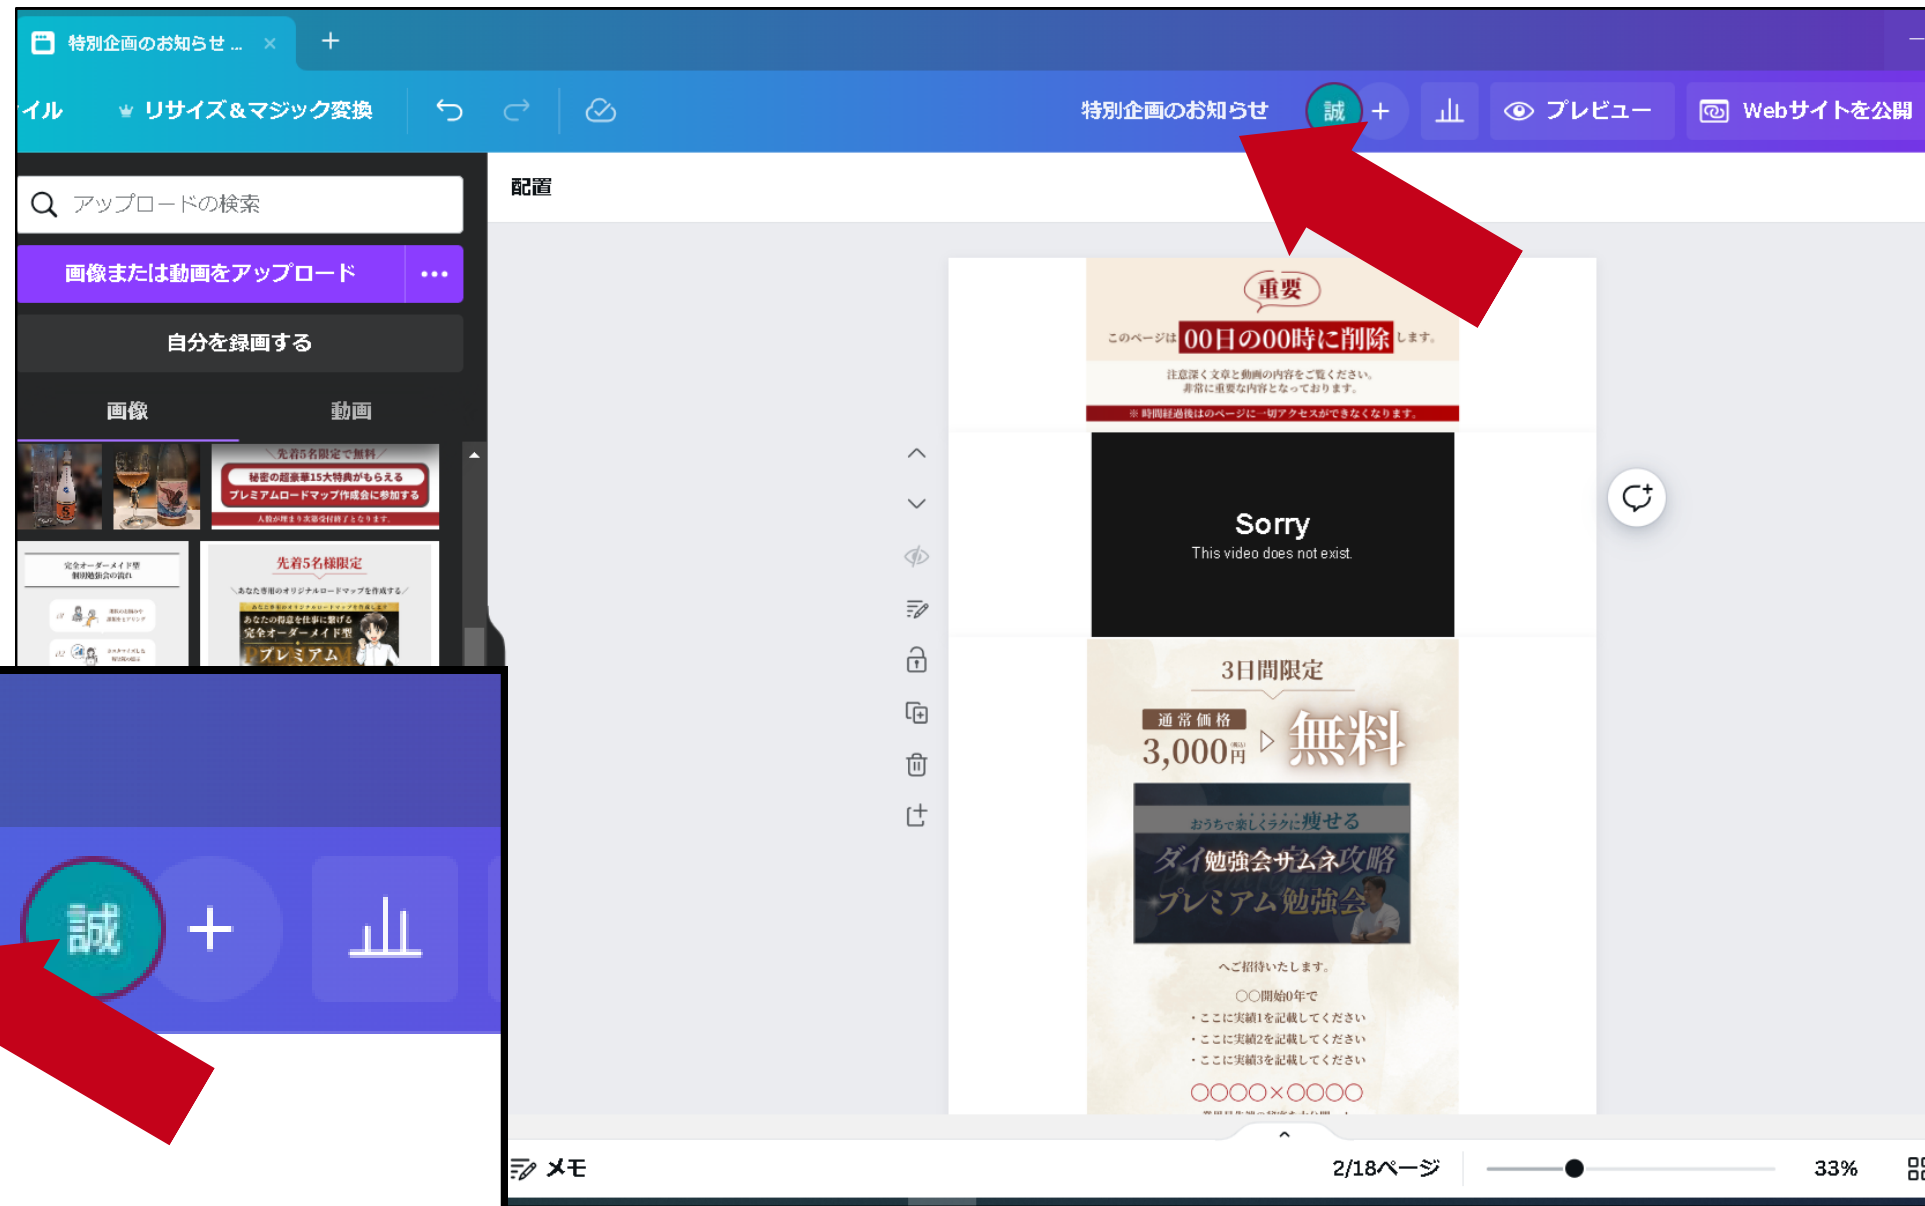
特別企画のお知らせ ... ×
+

イル
リサイズ＆マジック変換
特別企画のお知らせ
誠
+
プレビュー
Webサイトを公開

アップロードの検索
画像または動画をアップロード
...
自分を録画する
画像
動画

先着5名限定で無料
秘密の超豪華15大特典がもらえる
プレミアムロードマップ作成会に参加する

完全オーダーメイド型
先着5名様限定
あなたの得意を仕事に繋げる
完全オーダーメイド型
プレミアム

配置

重要
このページは00日の00時に削除します。
注意深く文章と動画の内容をご覧ください。
非常に重要な内容となっております。
※時間経過後はのページに一切アクセスができなくなります。

Sorry
This video does not exist.

3日間限定
通常価格
3,000円
無料
おうちで楽しくラクに痩せる
ダイ勉強会サムネ攻略
プレミアム勉強会
へご招待いたします。
〇〇開始0年で
・ここに実績1を記載してください
・ここに実績2を記載してください
・ここに実績3を記載してください
〇〇〇〇×〇〇〇〇

誠
+

メモ
2/18ページ
33%